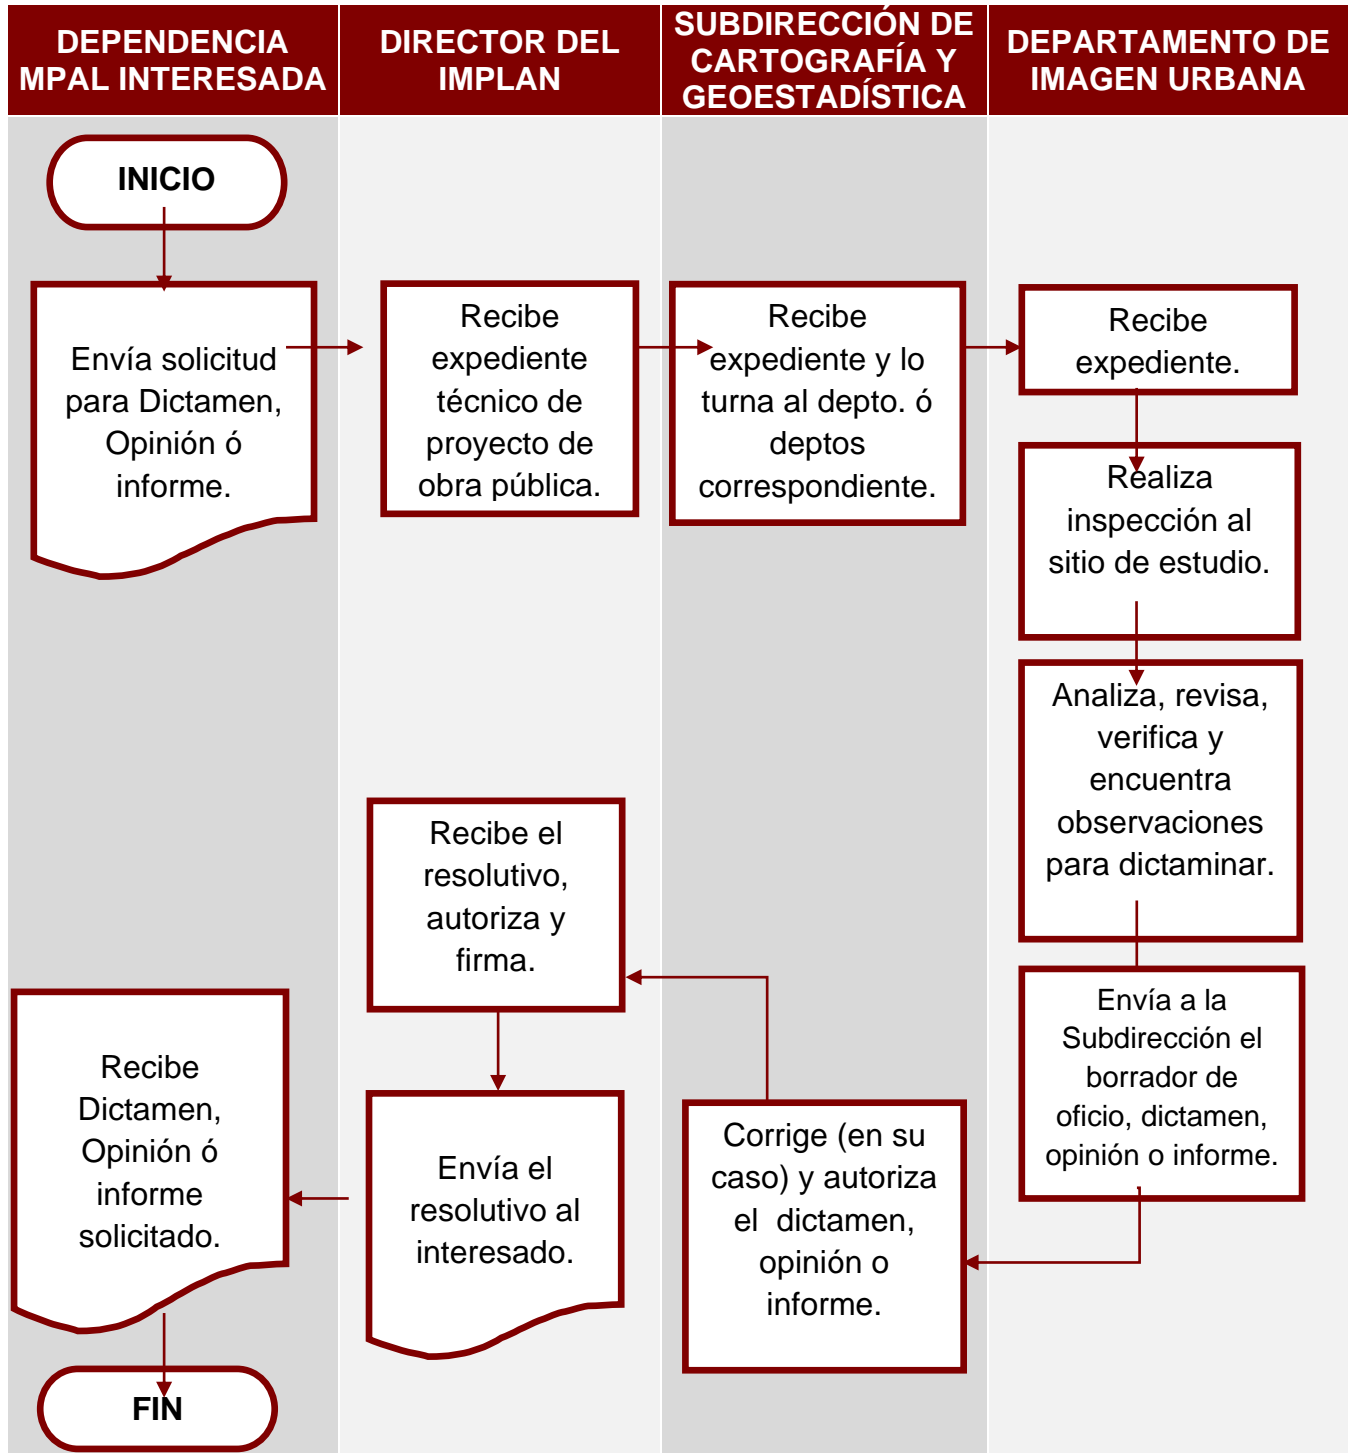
| DEPENDENCIA MPAL INTERESADA | DIRECTOR DEL IMPLAN | SUBDIRECCIÓN DE CARTOGRAFÍA Y GEOESTADÍSTICA | DEPARTAMENTO DE IMAGEN URBANA |
|---|---|---|---|

INICIO

Envía solicitud para Dictamen, Opinión ó informe.

Recibe expediente técnico de proyecto de obra pública.

Recibe expediente y lo turna al depto. ó deptos correspondiente.

Recibe expediente.

Realiza inspección al sitio de estudio.

Analiza, revisa, verifica y encuentra observaciones para dictaminar.

Envía a la Subdirección el borrador de oficio, dictamen, opinión o informe.

Corrige (en su caso) y autoriza el dictamen, opinión o informe.

Recibe el resolutivo, autoriza y firma.

Envía el resolutivo al interesado.

Recibe Dictamen, Opinión ó informe solicitado.

FIN